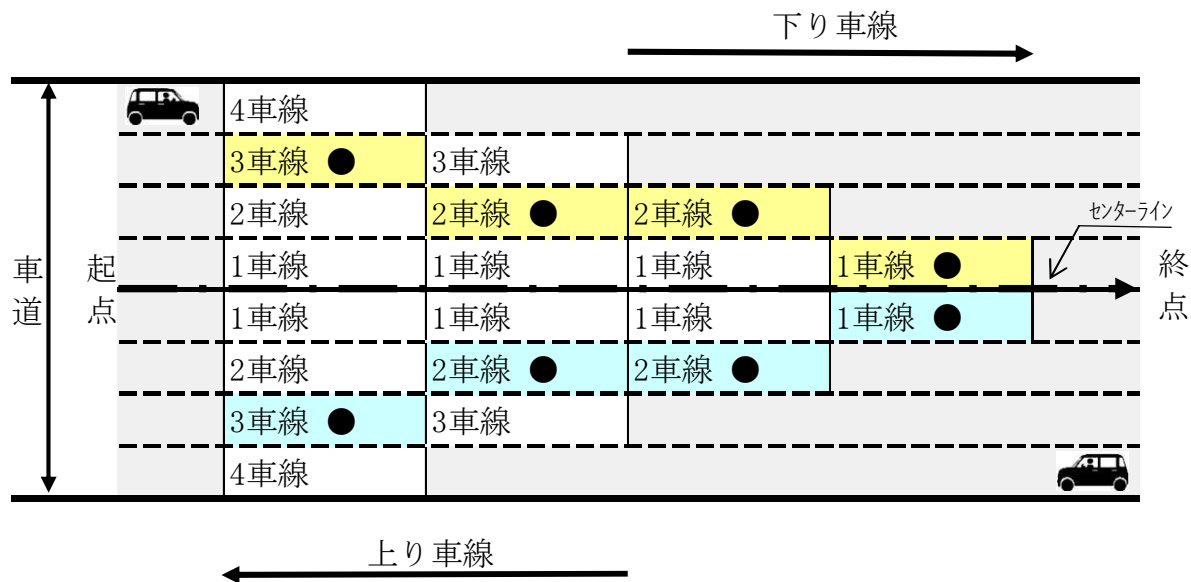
下り車線

車道

起点

4車線

3車線 ●

3車線

2車線

2車線 ●

2車線 ●

センターライン

1車線

1車線

1車線

1車線 ●

終点

1車線

1車線

1車線

1車線 ●

2車線

2車線 ●

2車線 ●

3車線 ●

3車線

4車線

上り車線